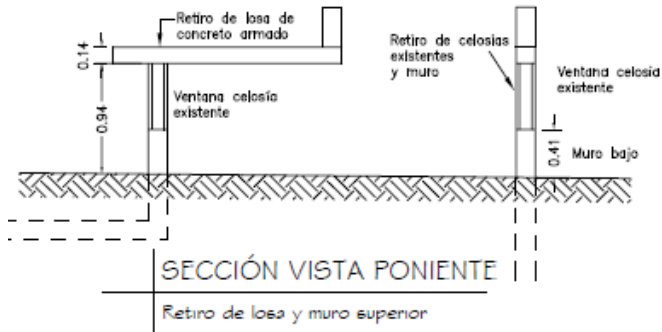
Retiro de losa de concreto armado

0.14

0.94

Ventana celosía existente

Retiro de celosias existentes y muro

Ventana celosia existente

0.41

Muro bajo

SECCIÓN VISTA PONIENTE

Retiro de losa y muro superior